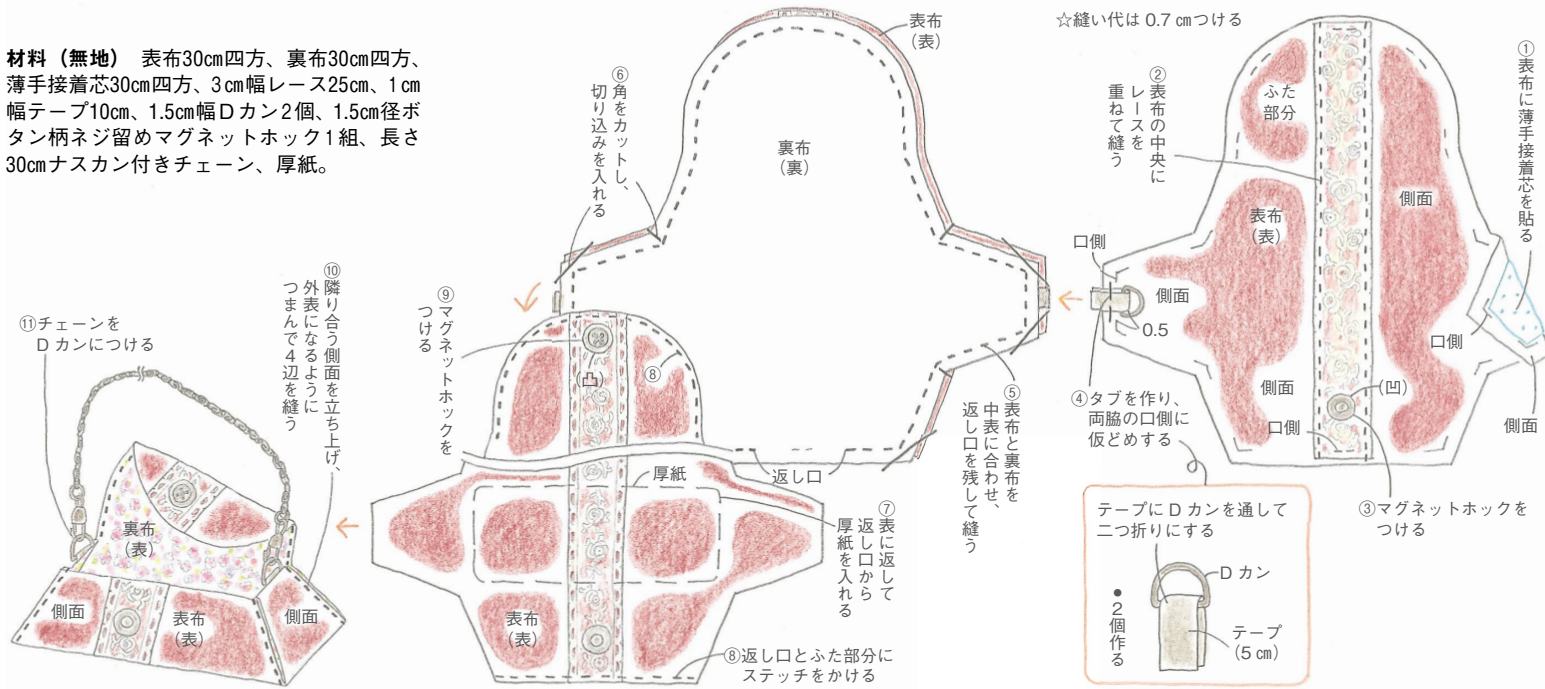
材料（無地）　表布30㎝四方、裏布30㎝四方、薄手接着芯30㎝四方、3㎝幅レース25㎝、1㎝幅テープ10㎝、1.5㎝幅Dカン2個、1.5㎝径ボタン柄ネジ留めマグネットホック1組、長さ30㎝ナスカン付きチェーン、厚紙。

☆縫い代は 0.7 ㎝つける

①表布に薄手接着芯を貼る

②表布の中央にレースを重ねて縫う

ふた部分

側面

表布（表）

口側

側面

0.5

口側

側面

側面

口側

(凹)

③マグネットホックをつける

④タブを作り、両脇の口側に仮どめする

テープにDカンを通して二つ折りにする

Dカン

テープ（5㎝）

●2個作る

表布（表）

裏布（裏）

⑥角をカットし、切り込みを入れる

⑤表布と裏布を中表に合わせ、返し口を残して縫う

⑨マグネットホックをつける

(凸)

⑧

返し口

厚紙

⑦表に返して返し口から厚紙を入れる

表布（表）

⑧返し口とふた部分にステッチをかける

⑩隣り合う側面を立ち上げ、外表になるようにつまんで4辺を縫う

⑪チェーンをDカンにつける

裏布（表）

側面

表布（表）

側面